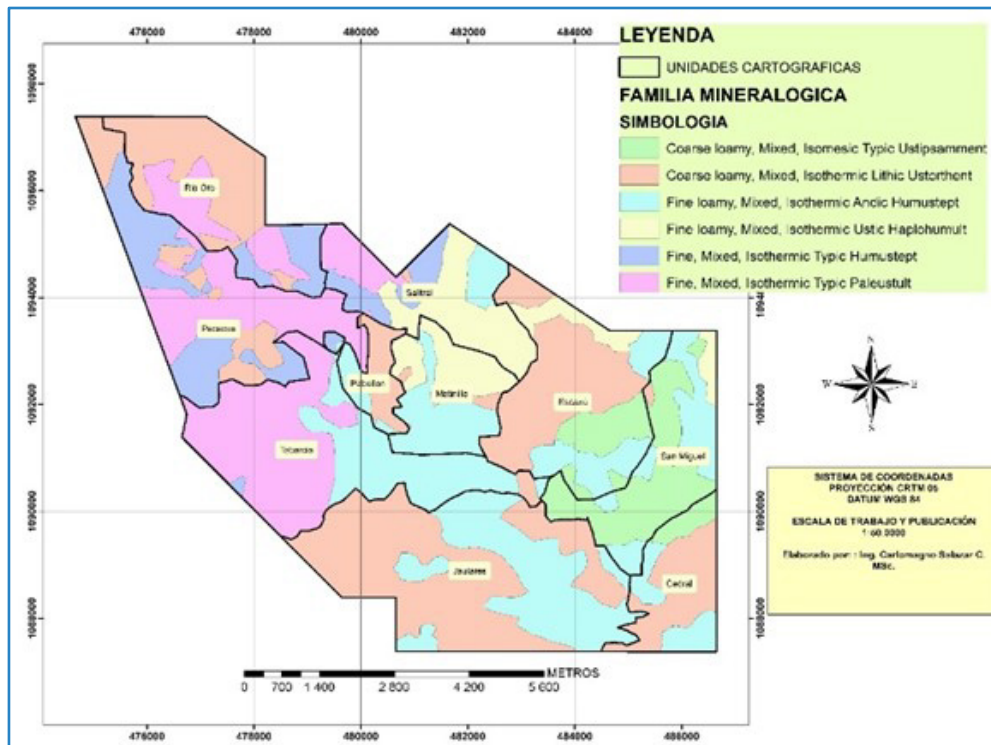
476000 478000 480000 482000 484000

LEYENDA

UNIDADES CARTOGRAFICAS

FAMILIA MINERALOGICA

SIMBOLOGIA

Coarse loamy, Mixed, Isomesic Typic Ustipsamment

Coarse loamy, Mixed, Isothermic Lithic Ustorthent

Fine loamy, Mixed, Isothermic Andic Humustept

Fine loamy, Mixed, Isothermic Ustic Haplohumult

Fine, Mixed, Isothermic Typic Humustept

Fine, Mixed, Isothermic Typic Paleustult

1098000
1096000
1094000
1092000
1090000
1088000

Rio Oro

Saltral

Peracos

Pubellan

Metalillo

Rosario

Tolanda

San Miguel

Jaularas

Cedral

N
W E
S

SISTEMA DE COORDENADAS
PROYECCIÓN CRTM 05
DATUM WGS 84

ESCALA DE TRABAJO Y PUBLICACIÓN
1:60.0000

Elaborado por : Ing. Carlomagno Salazar C. MSc.

METROS
0 700 1 400 2 800 4 200 5 600

476000 478000 480000 482000 484000 486000

1094000
1092000
1090000
1088000